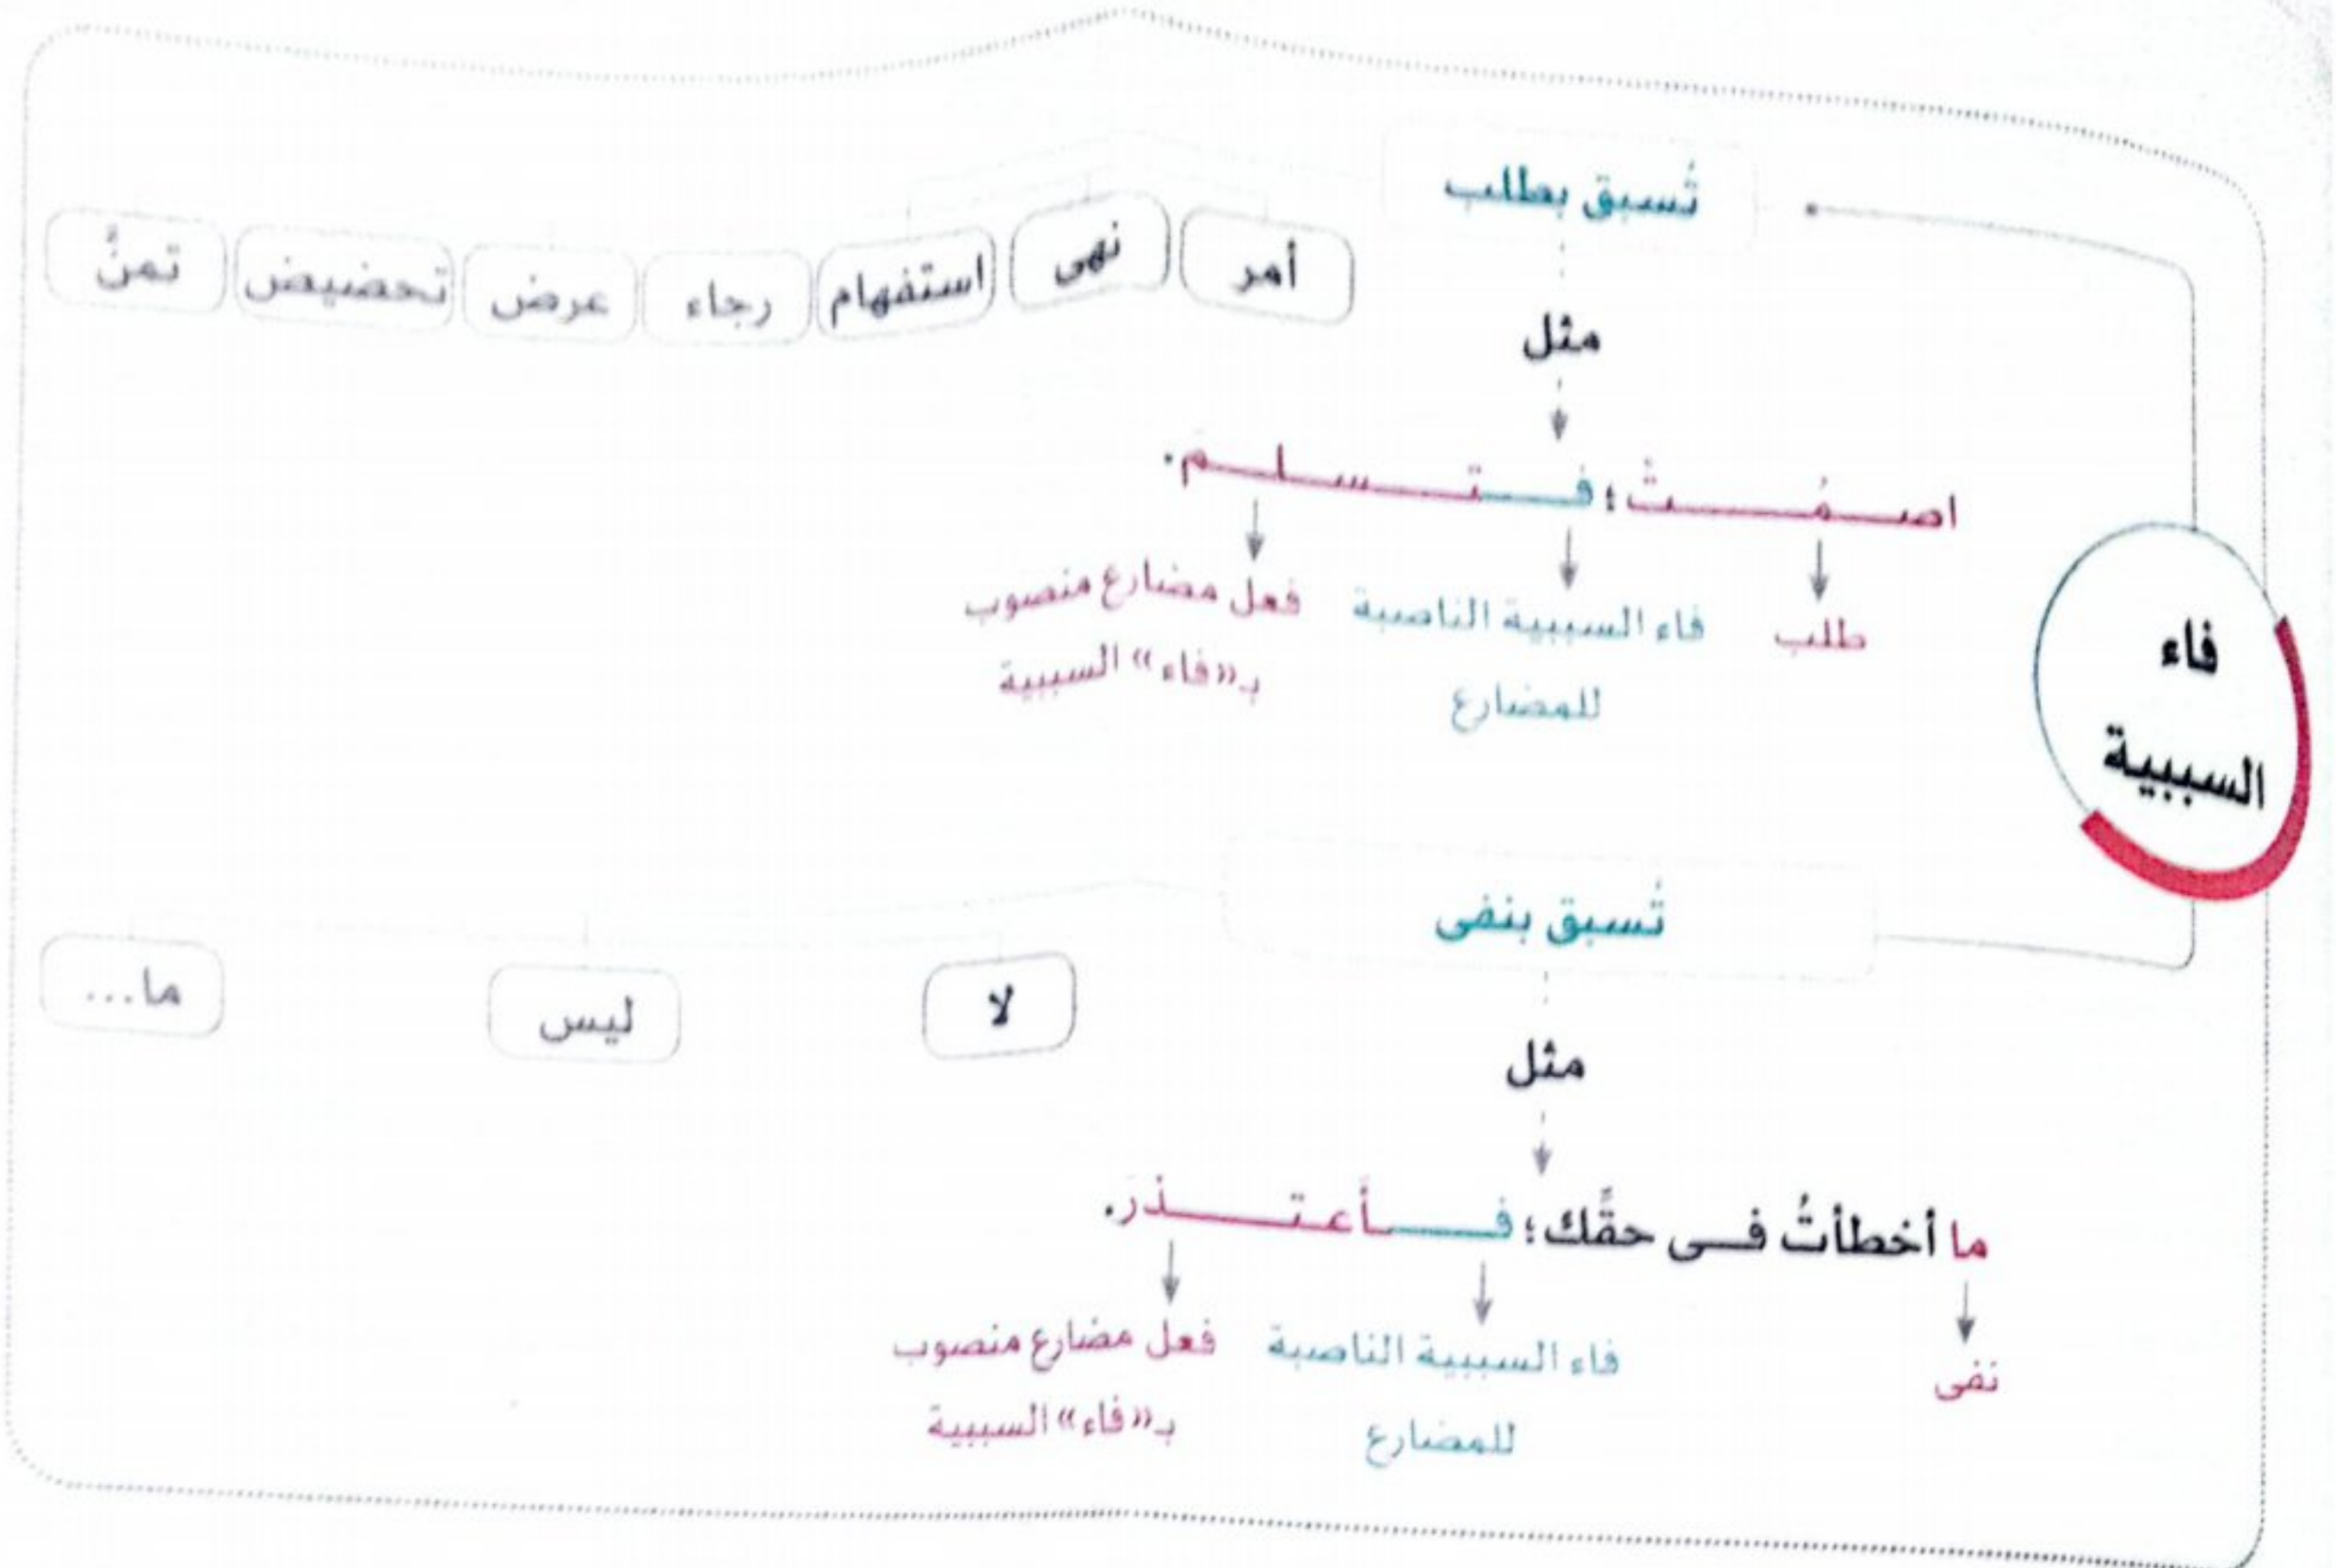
فاء السببية

تُسبق بطلب

أمر | نهى | استفهام | رجاء | عرض | تحضيض | تمنٍّ

مثل

اصمت؛ فتسلم.

طلب

فاء السببية الناصبة للمضارع

فعل مضارع منصوب بـ«فاء» السببية

تُسبق بنفى

لا | ليس | ما...

مثل

ما أخطأتُ فى حقِّك؛ فأعتذر.

نفى

فاء السببية الناصبة للمضارع

فعل مضارع منصوب بـ«فاء» السببية